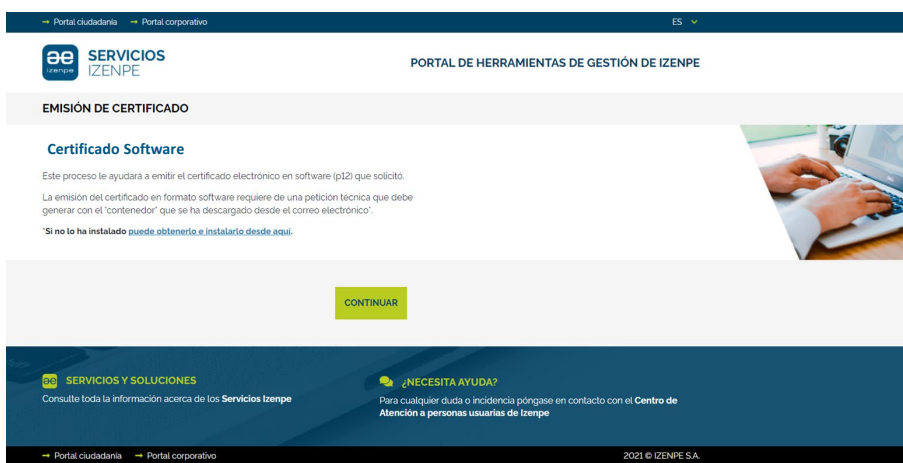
→ Portal ciudadanía → Portal corporativo

ES

æ izenpe SERVICIOS IZENPE

PORTAL DE HERRAMIENTAS DE GESTIÓN DE IZENPE

EMISIÓN DE CERTIFICADO

Certificado Software

Este proceso le ayudará a emitir el certificado electrónico en software (p12) que solicitó.

La emisión del certificado en formato software requiere de una petición técnica que debe generar con el "contenedor" que se ha descargado desde el correo electrónico*.

*Si no lo ha instalado puede obtenerlo e instalarlo desde aquí.

CONTINUAR

SERVICIOS Y SOLUCIONES

Consulte toda la información acerca de los Servicios Izenpe

¿NECESITA AYUDA?

Para cualquier duda o incidencia póngase en contacto con el Centro de Atención a personas usuarias de Izenpe

→ Portal ciudadanía → Portal corporativo

2021 © IZENPE S.A.